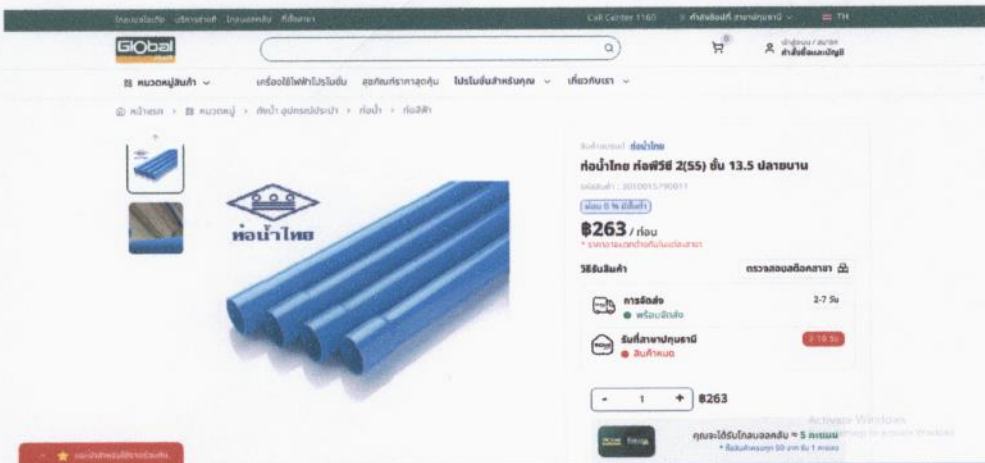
โกลบอลโฮมรีวิว บริการช่างดี โกลบอลคลับ ที่เกี่ยวกับเรา Call Center 1160 สาขาปทุมธานี TH

Global House

เข้าสู่ระบบ / สมัคร คำสั่งซื้อและบัญชี

หมวดหมู่สินค้า เครื่องใช้ไฟฟ้าโปรโมชั่น สุดคุ้มราคาสุดคุ้ม โปรโมชั่นสำหรับคุณ เกี่ยวกับเรา

หน้าแรก > หมวดหมู่ > ท่อน้ำ อุปกรณ์ประปา > ท่อน้ำ > ท่อพีวีซี

ท่อน้ำไทย

สินค้าแบรนด์ ท่อน้ำไทย

ท่อน้ำไทย ท่อพีวีซี 2(55) ชั้น 13.5 ปลายบาน

รหัสสินค้า : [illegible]

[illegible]

฿263 / ท่อน

* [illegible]

วิธีรับสินค้า ตรวจสอบสต็อกสาขา

การจัดส่ง 2-7 วัน
พร้อมจัดส่ง

รับที่สาขาปทุมธานี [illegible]
สินค้าหมด

- 1 + ฿263

คุณจะได้รับโกลบอลคลับ ≈ 5 คะแนน
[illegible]

Activate Windows
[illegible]

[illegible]